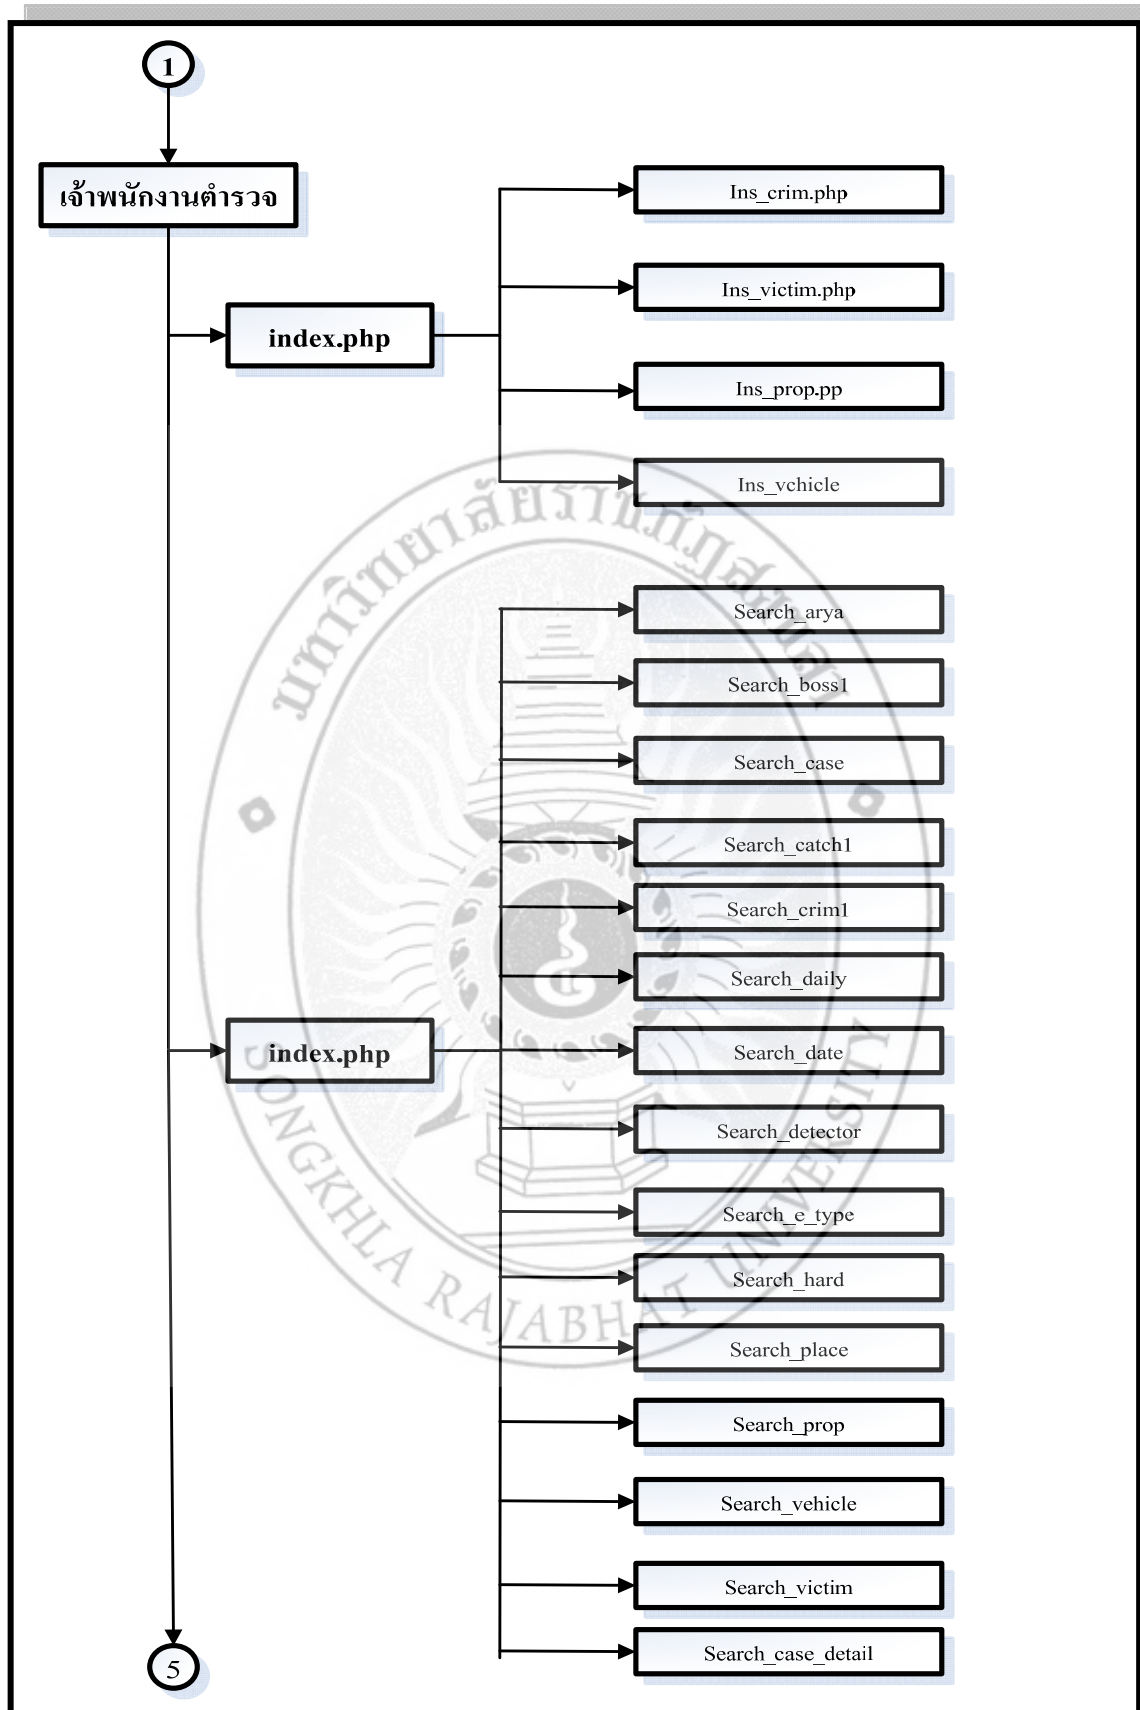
1

เจ้าพนักงานตำรวจ

index.php

Ins_crim.php

Ins_victim.php

Ins_prop.pp

Ins_vchicle

Search_arya

Search_boss1

Search_case

Search_catch1

Search_crim1

Search_daily

index.php

Search_date

Search_detector

Search_e_type

Search_hard

Search_place

Search_prop

Search_vehicle

Search_victim

Search_case_detail

5

มหาวิทยาลัยราชภัฏสงขลา
SONGKHLA RAJABHAT UNIVERSITY